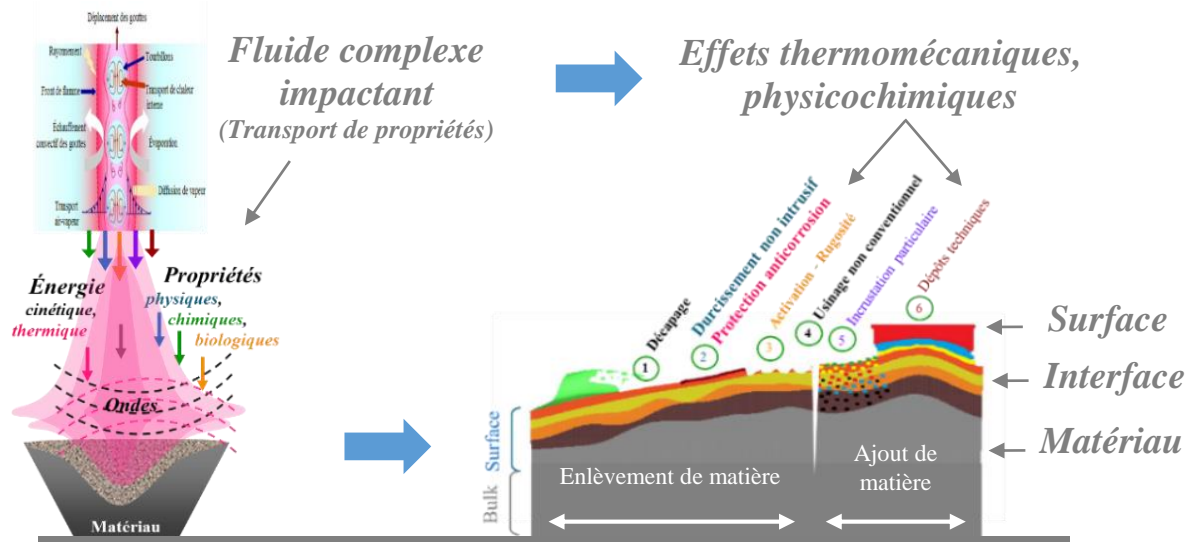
Déplacement des gouttes
Rayonnement
Tourbillons
Front de flamme
Transport de chaleur interne
Échauffement convectif des gouttes
Évaporation
Diffusion de vapeur
Transport air-vapeur

Fluide complexe impactant
(Transport de propriétés)

Effets thermomécaniques, physicochimiques

Énergie
cinétique,
thermique

Propriétés
physiques,
chimiques,
biologiques

Ondes

Matériau

Décapage
Durcissement non intrusif
Protection anticorrosion
Activation - Rugosité
Usinage non conventionnel
Incrustation particulaire
Dépôts techniques

1
2
3
4
5
6

Surface
Interface
Matériau

Bulk
Surface

Enlèvement de matière

Ajout de matière